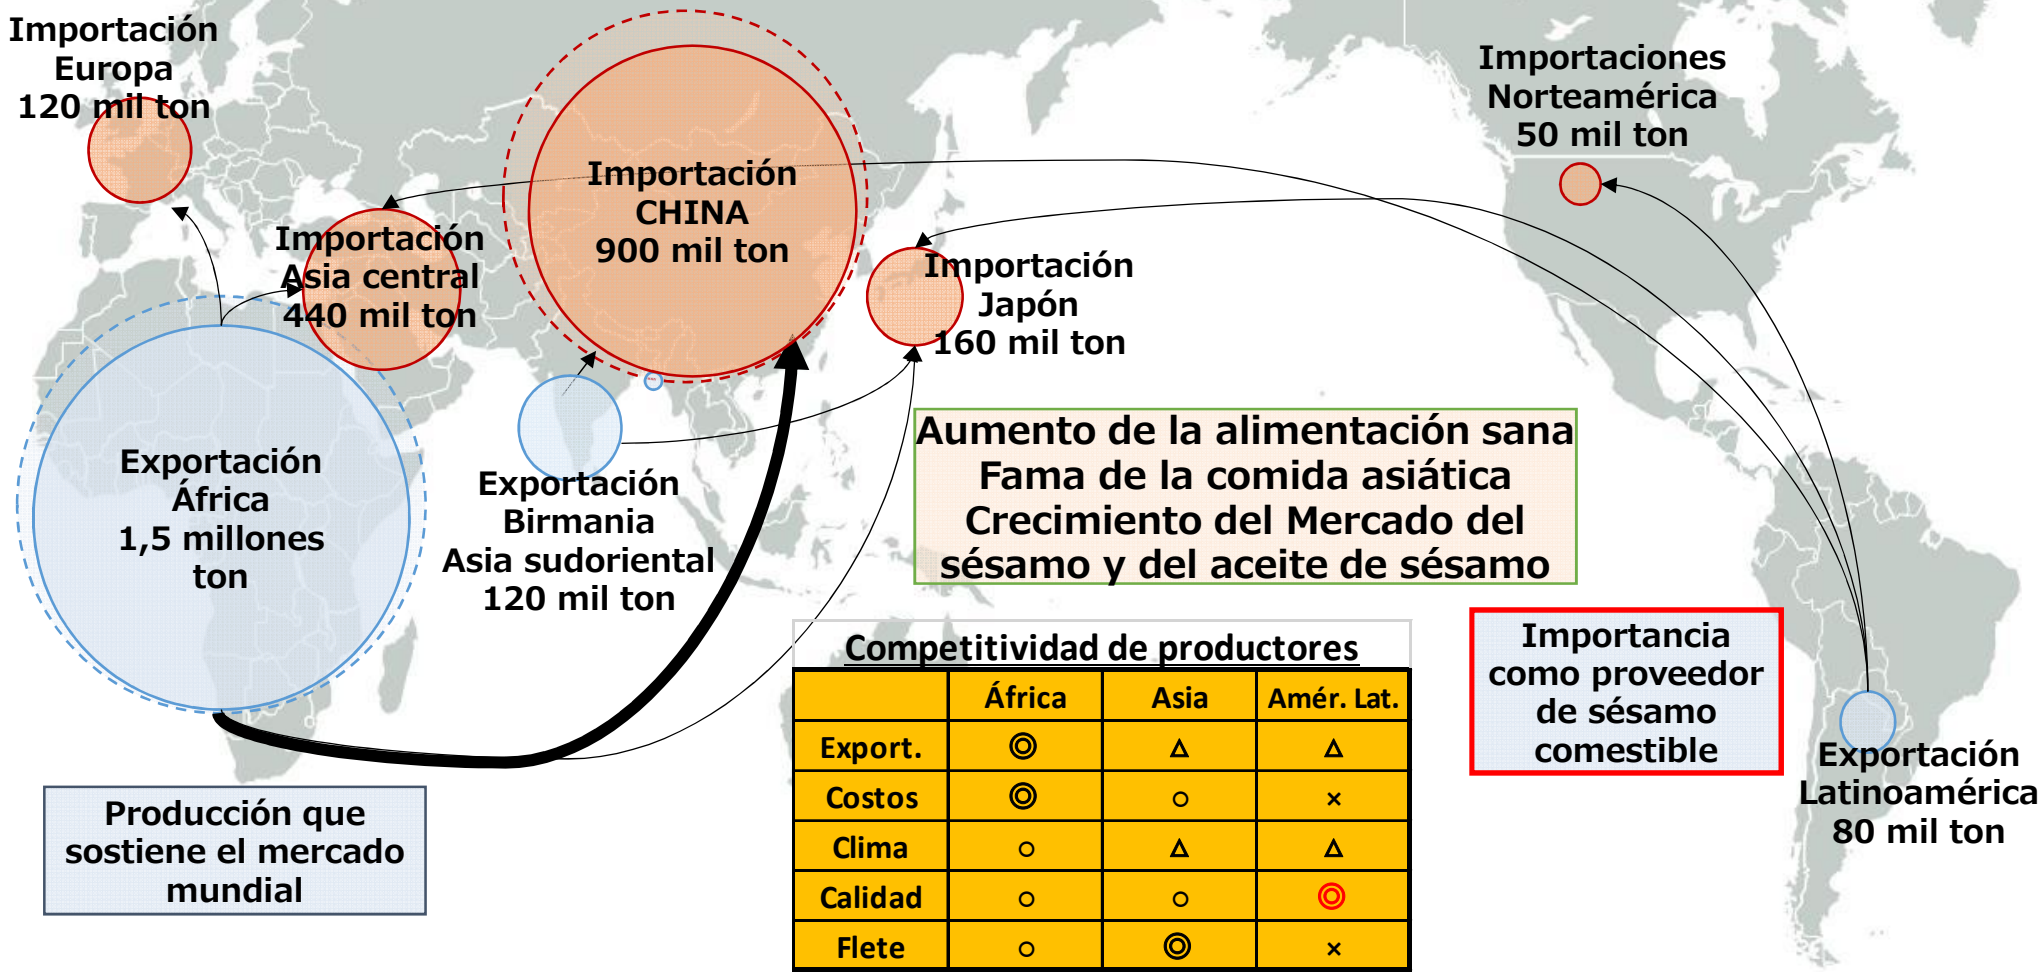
Importación Europa 120 mil ton

Importación CHINA 900 mil ton

Importaciones Norteamérica 50 mil ton

Importación Asia central 440 mil ton

Importación Japón 160 mil ton

Exportación África 1,5 millones ton

Exportación Birmania Asia sudoriental 120 mil ton

Aumento de la alimentación sana
Fama de la comida asiática
Crecimiento del Mercado del sésamo y del aceite de sésamo

Competitividad de productores

| | África | Asia | Amér. Lat. |
|---|---|---|---|
| Export. | ◎ | △ | △ |
| Costos | ◎ | ○ | × |
| Clima | ○ | △ | △ |
| Calidad | ○ | ○ | ◎ |
| Flete | ○ | ◎ | × |

Importancia como proveedor de sésamo comestible

Exportación Latinoamérica 80 mil ton

Producción que sostiene el mercado mundial